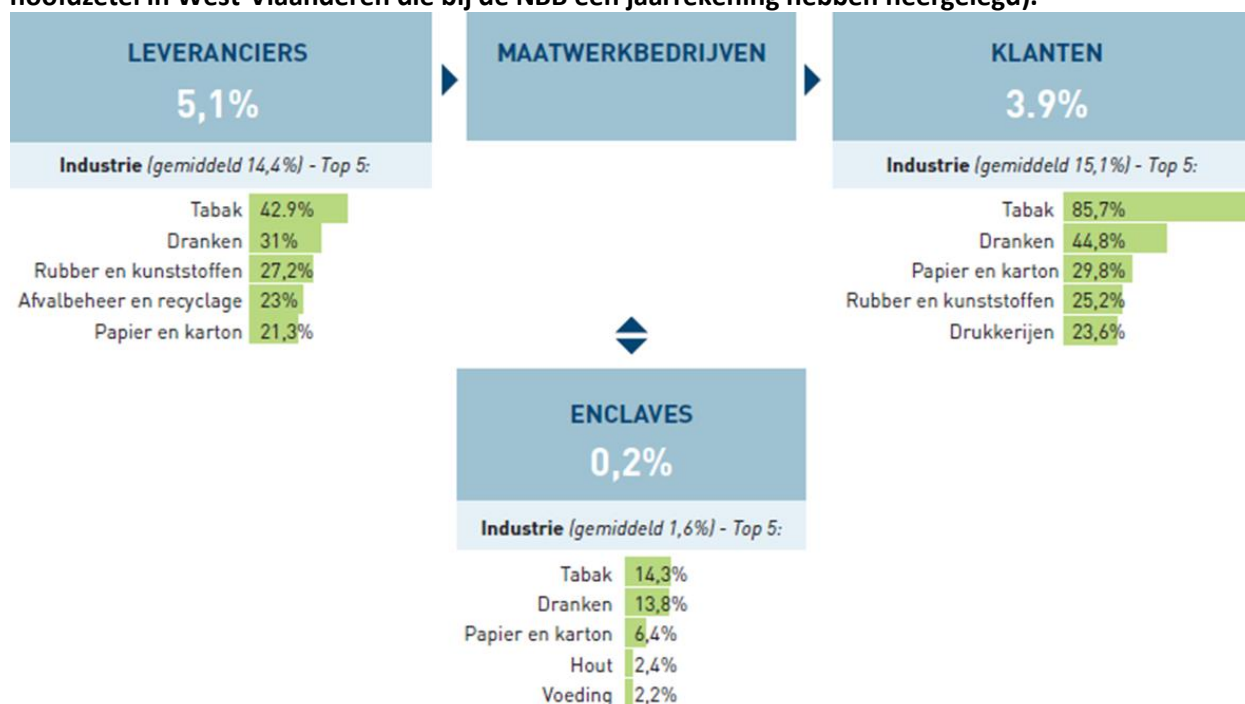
hoofdzetel in West-Vlaanderen die bij de NBB een jaarrekening hebben neergelegd).

LEVERANCIERS
5,1%

Industrie (gemiddeld 14,4%) - Top 5:

Tabak 42.9%
Dranken 31%
Rubber en kunststoffen 27,2%
Afvalbeheer en recyclage 23%
Papier en karton 21,3%

MAATWERKBEDRIJVEN

KLANTEN
3.9%

Industrie (gemiddeld 15,1%) - Top 5:

Tabak 85,7%
Dranken 44,8%
Papier en karton 29,8%
Rubber en kunststoffen 25,2%
Drukkerijen 23,6%

ENCLAVES
0,2%

Industrie (gemiddeld 1,6%) - Top 5:

Tabak 14,3%
Dranken 13,8%
Papier en karton 6,4%
Hout 2,4%
Voeding 2,2%